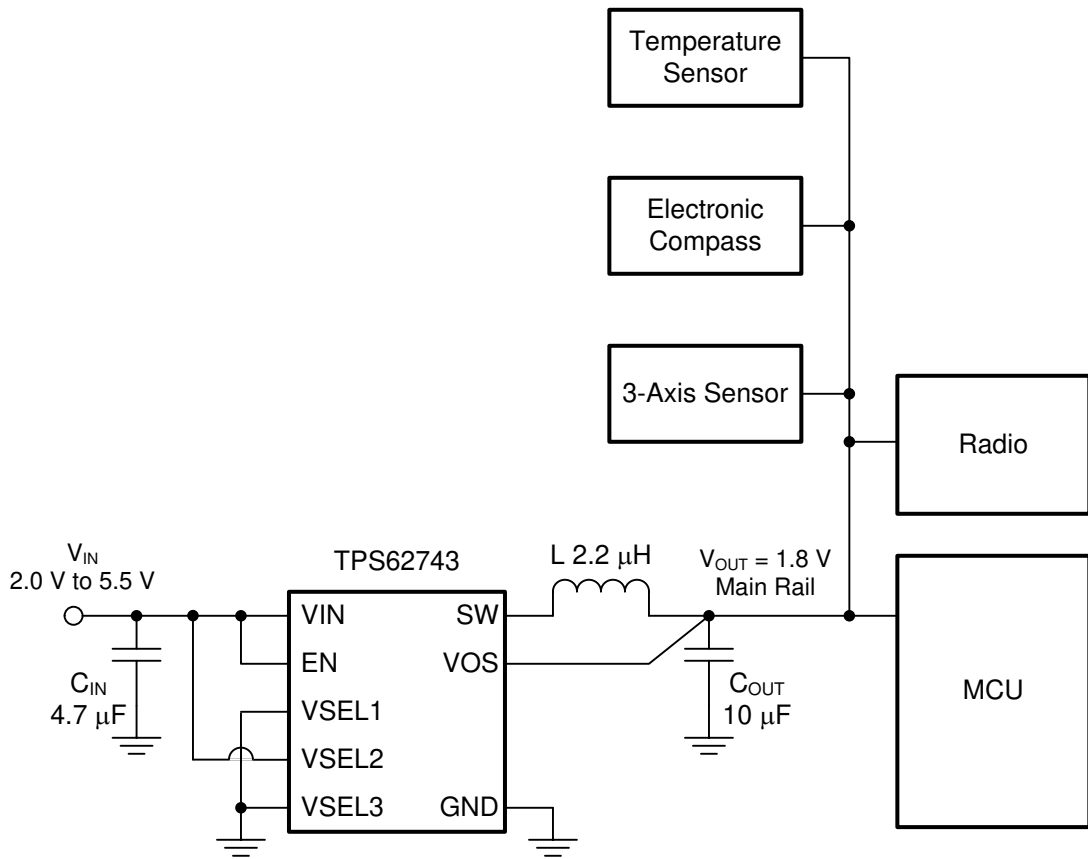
Temperature Sensor

Electronic Compass

3-Axis Sensor

Radio

$V_{IN}$
2.0 V to 5.5 V

TPS62743

L 2.2 $\mu$H

$V_{OUT}$ = 1.8 V
Main Rail

VIN
EN
VSEL1
VSEL2
VSEL3

SW
VOS
GND

$C_{IN}$
4.7 $\mu$F

$C_{OUT}$
10 $\mu$F

MCU